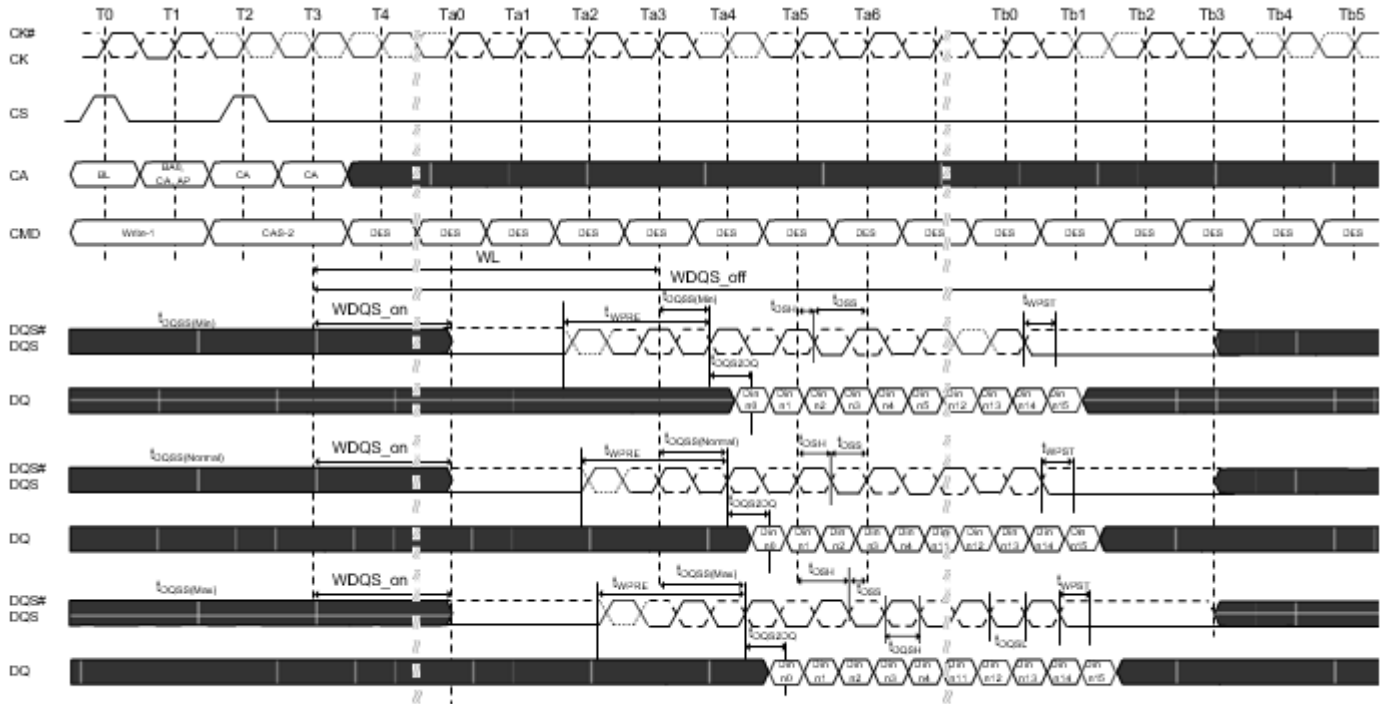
T0 T1 T2 T3 T4 Ta0 Ta1 Ta2 Ta3 Ta4 Ta5 Ta6 Tb0 Tb1 Tb2 Tb3 Tb4 Tb5

CK#
CK

CS

CA
BL
BA0, CA, AP
CA
CA

CMD
Write-1
CAS-2
DES DES DES DES DES DES DES DES DES DES DES DES DES DES DES

WL

WDQS_off

DQS#
DQS
$t_{DQSS(Min)}$
WDQS_on
$t_{WPRE}$
$t_{DQSS(Min)}$
$t_{DSH}$
$t_{DSS}$
$t_{WPST}$
$t_{DQS2DQ}$

DQ
Din n0 Din n1 Din n2 Din n3 Din n4 Din n5 Din n12 Din n13 Din n14 Din n15

DQS#
DQS
$t_{DQSS(Nominal)}$
WDQS_on
$t_{WPRE}$
$t_{DQSS(Nominal)}$
$t_{DSH}$
$t_{DSS}$
$t_{WPST}$
$t_{DQS2DQ}$

DQ
Din n0 Din n1 Din n2 Din n3 Din n4 Din n11 Din n12 Din n13 Din n14 Din n15

DQS#
DQS
$t_{DQSS(Max)}$
WDQS_on
$t_{WPRE}$
$t_{DQSS(Max)}$
$t_{DSH}$
$t_{DSS}$
$t_{DQSH}$
$t_{DQSL}$
$t_{WPST}$
$t_{DQS2DQ}$

DQ
Din n0 Din n1 Din n2 Din n3 Din n4 Din n11 Din n12 Din n13 Din n14 Din n15